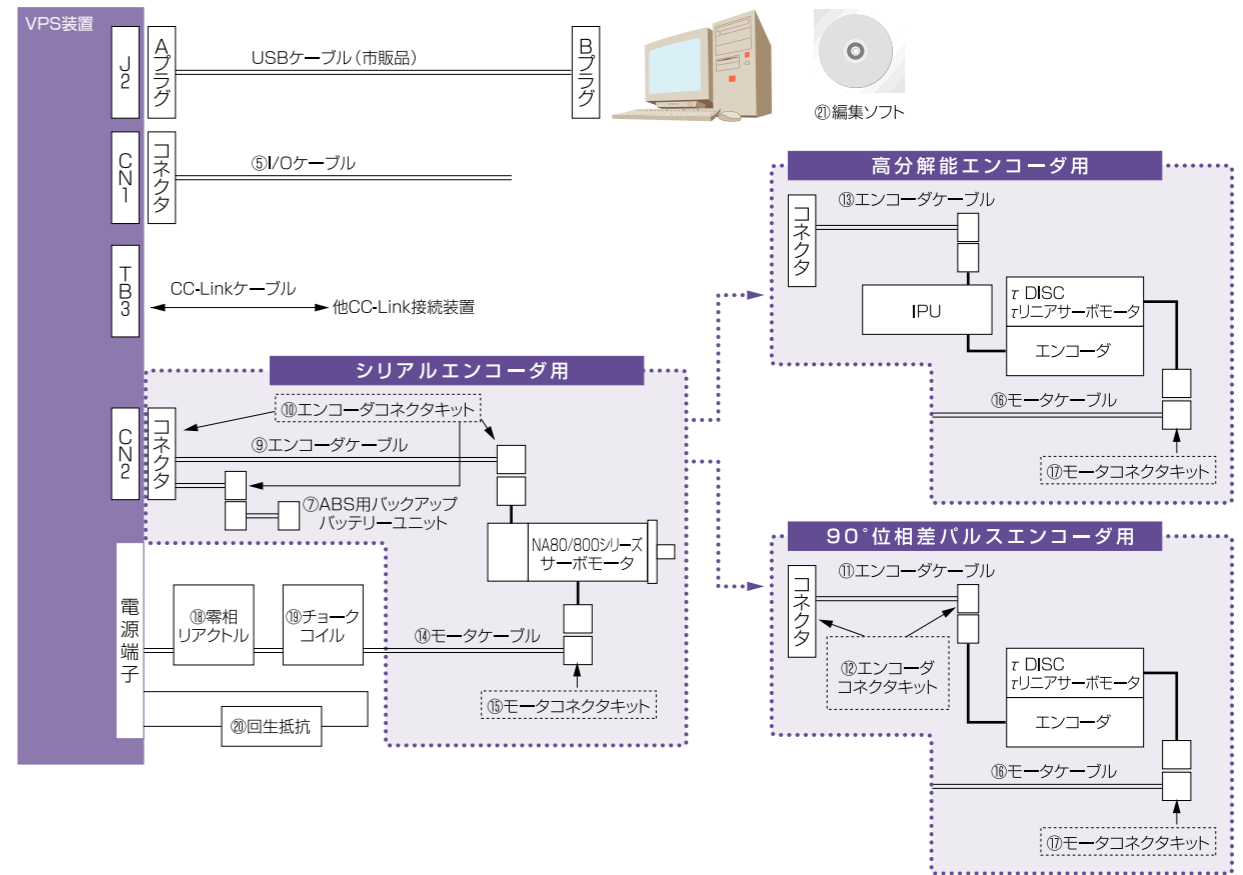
VPS装置

J2

Aプラグ

USBケーブル（市販品）

Bプラグ

㉑編集ソフト

CN1

コネクタ

⑤I/Oケーブル

TB3

CC-Linkケーブル

他CC-Link接続装置

高分解能エンコーダ用

コネクタ

⑬エンコーダケーブル

IPU

τ DISC
τリニアサーボモータ

エンコーダ

⑯モータケーブル

⑰モータコネクタキット

シリアルエンコーダ用

CN2

コネクタ

⑩エンコーダコネクタキット

⑨エンコーダケーブル

⑦ABS用バックアップ
バッテリーユニット

NA80/800シリーズ
サーボモータ

電源端子

⑱零相
リアクトル

⑲チョーク
コイル

⑭モータケーブル

⑮モータコネクタキット

⑳回生抵抗

90°位相差パルスエンコーダ用

コネクタ

⑪エンコーダケーブル

⑫エンコーダ
コネクタキット

τ DISC
τリニアサーボモータ

エンコーダ

⑯モータケーブル

⑰モータコネクタキット